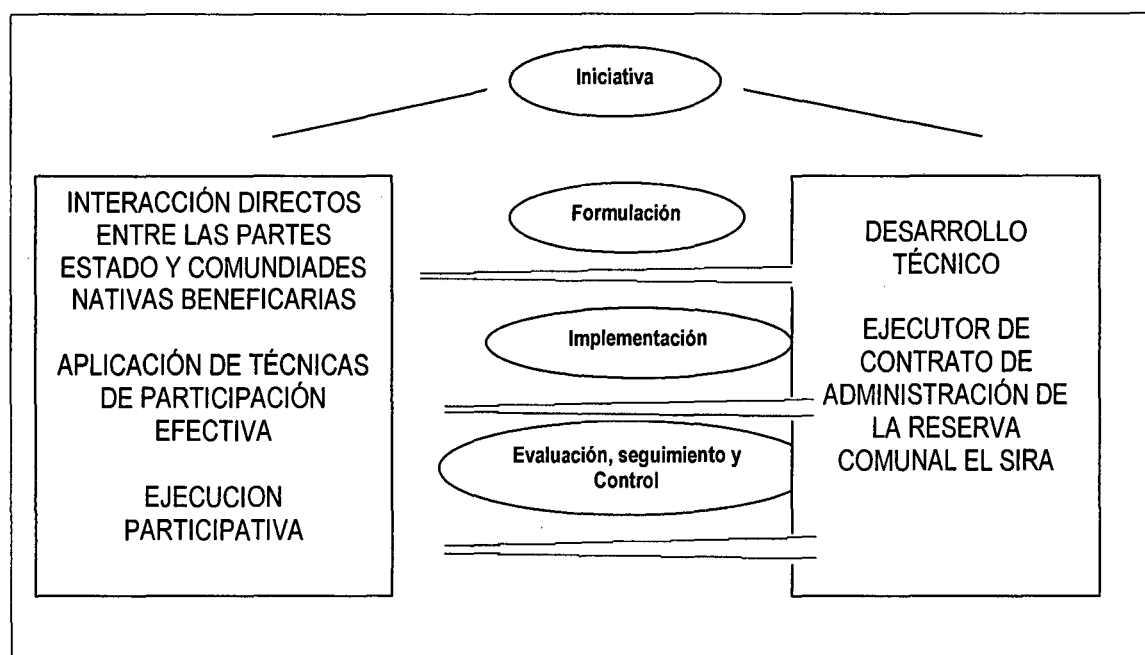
Iniciativa

INTERACCIÓN DIRECTOS ENTRE LAS PARTES ESTADO Y COMUNDIADES NATIVAS BENEFICARIAS

APLICACIÓN DE TÉCNICAS DE PARTICIPACIÓN EFECTIVA

EJECUCION PARTICIPATIVA

Formulación

Implementación

Evaluación, seguimiento y Control

DESARROLLO TÉCNICO

EJECUTOR DE CONTRATO DE ADMINISTRACIÓN DE LA RESERVA COMUNAL EL SIRA